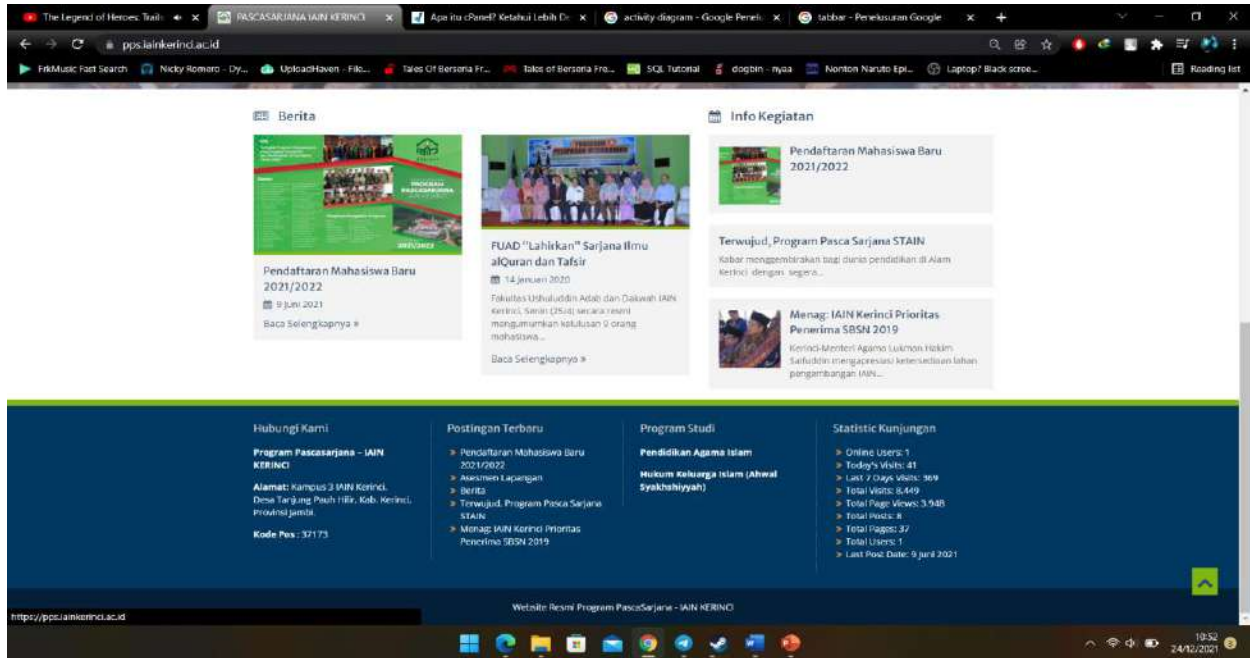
The Legend of Heroes: Trails × | PASCASARJANA IAIN KERINCI × | Apa itu cPanel? Ketahui Lebih D × | activity diagram - Google Penel × | tabbar - Penelusuran Google × | +

pps.iainkerinci.ac.id

FrkMusic Fast Search | Nicky Romero - Dy... | UploadHaven - File... | Tales Of Berseria Fr... | Tales of Berseria Fre... | SQL Tutorial | dogbin - nyaa | Nonton Naruto Epi... | Laptop? Black scree... | Reading list

Berita

Pendaftaran Mahasiswa Baru 2021/2022
9 Juni 2021
Baca Selengkapnya »

FUAD "Lahirkan" Sarjana Ilmu alQuran dan Tafsir
14 Januari 2020
Fakultas Ushuluddin Adab dan Dakwah IAIN Kerinci, Senin (25/4) secara resmi mengumumkan kelulusan 9 orang mahasiswa...
Baca Selengkapnya »

Info Kegiatan

Pendaftaran Mahasiswa Baru 2021/2022

Terwujud, Program Pasca Sarjana STAIN
Kabar menggembirakan bagi dunia pendidikan di Alam Kerinci dengan segera...

Menag: IAIN Kerinci Prioritas Penerima SBSN 2019
Kerinci-Menteri Agama Lukman Hakim Saifuddin mengapresiasi ketersediaan lahan pengembangan IAIN...

Hubungi Kami
Program Pascasarjana - IAIN KERINCI
Alamat: Kampus 3 IAIN Kerinci. Desa Tanjung Pauh Hilir, Kab. Kerinci, Provinsi Jambi.
Kode Pos : 37173

Postingan Terbaru
» Pendaftaran Mahasiswa Baru 2021/2022
» Asesmen Lapangan
» Berita
» Terwujud, Program Pasca Sarjana STAIN
» Menag: IAIN Kerinci Prioritas Penerima SBSN 2019

Program Studi
Pendidikan Agama Islam
Hukum Keluarga Islam (Ahwal Syakhshiyyah)

Statistic Kunjungan
» Online Users: 1
» Today's Visits: 41
» Last 7 Days Visits: 369
» Total Visits: 8.449
» Total Page Views: 3.948
» Total Posts: 8
» Total Pages: 37
» Total Users: 1
» Last Post Date: 9 Juni 2021

Website Resmi Program PascaSarjana - IAIN KERINCI

https://pps.iainkerinci.ac.id

10:52
24/12/2021